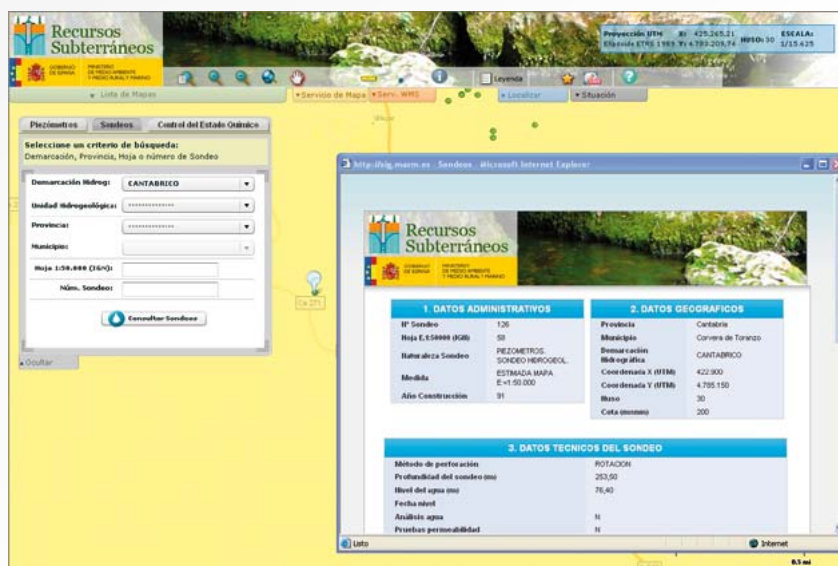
Recursos Subterráneos

GOBIERNO DE ESPAÑA | MINISTERIO DE MEDIO AMBIENTE Y MEDIO RURAL Y MARINO

Proyección UTM: X: 425.265,21 Y: 4.793.209,74 Elipsoide ETRS 1989 HUSO: 30 ESCALA: 1/15.625

Leyenda

Lista de Mapas

Servicio de Mapa | Serv. WMS | Localizar | Situación

Piezómetros | Sondeos | Control del Estado Químico

Seleccione un criterio de búsqueda:
Demarcación, Provincia, Hoja o número de Sondeo

Demarcación Hidrog: CANTABRICO

Unidad Hidrogeológica: ---------------

Provincia: ---------------

Municipio:

Hoja 1:50.000 (IGN):

Núm. Sondeo:

Consultar Sondeo

Ocultar

http://sig.marm.es - Sondeos - Microsoft Internet Explorer

Recursos Subterráneos

GOBIERNO DE ESPAÑA | MINISTERIO DE MEDIO AMBIENTE Y MEDIO RURAL Y MARINO

1. DATOS ADMINISTRATIVOS

| Nº Sondeo | 126 |
|---|---|
| Hoja E.1:50000 (IGN) | 58 |
| Naturaleza Sondeo | PIEZOMETROS. SONDEO HIDROGEOL. |
| Medida | ESTIMADA MAPA E=1:50.000 |
| Año Construcción | 91 |

2. DATOS GEOGRAFICOS

| Provincia | Cantabria |
|---|---|
| Municipio | Corvera de Toranzo |
| Demarcación Hidrográfica | CANTABRICO |
| Coordenada X (UTM) | 422.900 |
| Coordenada Y (UTM) | 4.785.150 |
| Huso | 30 |
| Cota (msnmm) | 200 |

3. DATOS TECNICOS DEL SONDEO

| Método de perforación | ROTACION |
|---|---|
| Profundidad del sondeo (m) | 253,50 |
| Nivel del agua (m) | 76,40 |
| Fecha nivel | |
| Análisis agua | N |
| Pruebas permeabilidad | N |

Listo

Internet

0.5 mi